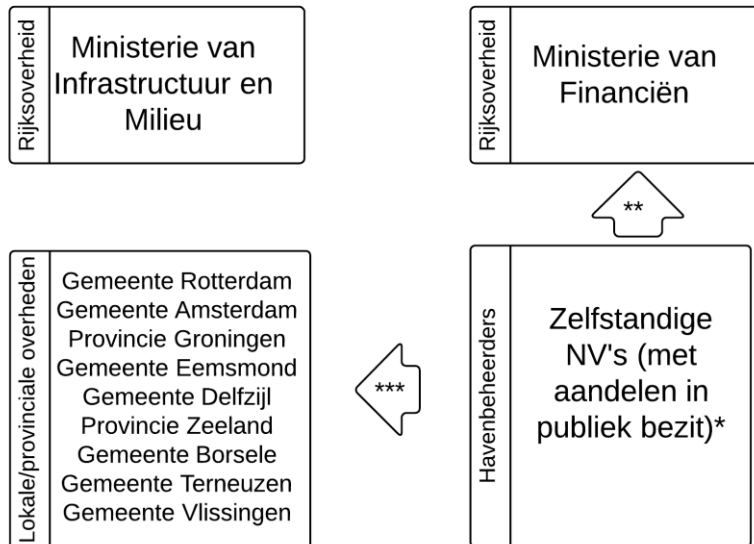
Rijksoverheid

Ministerie van Infrastructuur en Milieu

Rijksoverheid

Ministerie van Financiën

**

Lokale/provinciale overheden

Gemeente Rotterdam
Gemeente Amsterdam
Provincie Groningen
Gemeente Eemsmond
Gemeente Delfzijl
Provincie Zeeland
Gemeente Borsele
Gemeente Terneuzen
Gemeente Vlissingen

***

Havenbeheerders

Zelfstandige NV's (met aandelen in publiek bezit)*